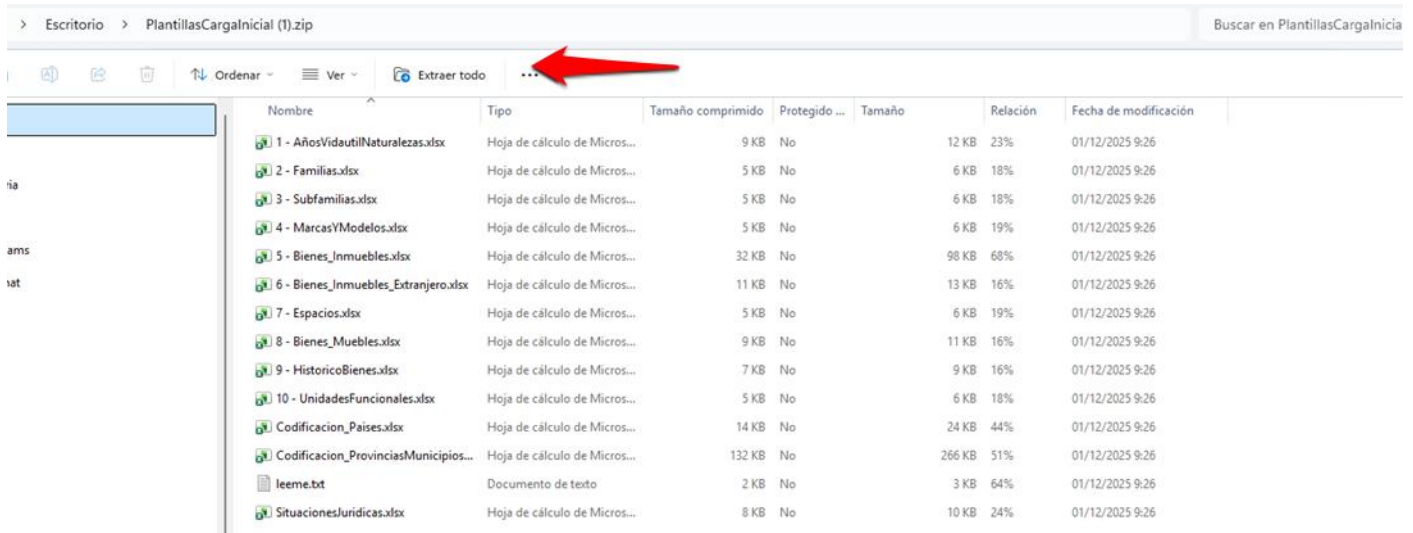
> Escritorio > PlantillasCargaInicial (1).zip

Buscar en PlantillasCargaInicia

Ordenar Ver Extraer todo ...

ria
ams
nat

| Nombre | Tipo | Tamaño comprimido | Protegido ... | Tamaño | Relación | Fecha de modificación |
|---|---|---|---|---|---|---|
| 1 - AñosVidautilNaturalezas.xlsx | Hoja de cálculo de Micros... | 9 KB | No | 12 KB | 23% | 01/12/2025 9:26 |
| 2 - Familias.xlsx | Hoja de cálculo de Micros... | 5 KB | No | 6 KB | 18% | 01/12/2025 9:26 |
| 3 - Subfamilias.xlsx | Hoja de cálculo de Micros... | 5 KB | No | 6 KB | 18% | 01/12/2025 9:26 |
| 4 - MarcasYModelos.xlsx | Hoja de cálculo de Micros... | 5 KB | No | 6 KB | 19% | 01/12/2025 9:26 |
| 5 - Bienes_Inmuebles.xlsx | Hoja de cálculo de Micros... | 32 KB | No | 98 KB | 68% | 01/12/2025 9:26 |
| 6 - Bienes_Inmuebles_Extranjero.xlsx | Hoja de cálculo de Micros... | 11 KB | No | 13 KB | 16% | 01/12/2025 9:26 |
| 7 - Espacios.xlsx | Hoja de cálculo de Micros... | 5 KB | No | 6 KB | 19% | 01/12/2025 9:26 |
| 8 - Bienes_Muebles.xlsx | Hoja de cálculo de Micros... | 9 KB | No | 11 KB | 16% | 01/12/2025 9:26 |
| 9 - HistoricoBienes.xlsx | Hoja de cálculo de Micros... | 7 KB | No | 9 KB | 16% | 01/12/2025 9:26 |
| 10 - UnidadesFuncionales.xlsx | Hoja de cálculo de Micros... | 5 KB | No | 6 KB | 18% | 01/12/2025 9:26 |
| Codificacion_Paises.xlsx | Hoja de cálculo de Micros... | 14 KB | No | 24 KB | 44% | 01/12/2025 9:26 |
| Codificacion_ProvinciasMunicipios... | Hoja de cálculo de Micros... | 132 KB | No | 266 KB | 51% | 01/12/2025 9:26 |
| leeme.txt | Documento de texto | 2 KB | No | 3 KB | 64% | 01/12/2025 9:26 |
| SituacionesJuridicas.xlsx | Hoja de cálculo de Micros... | 8 KB | No | 10 KB | 24% | 01/12/2025 9:26 |